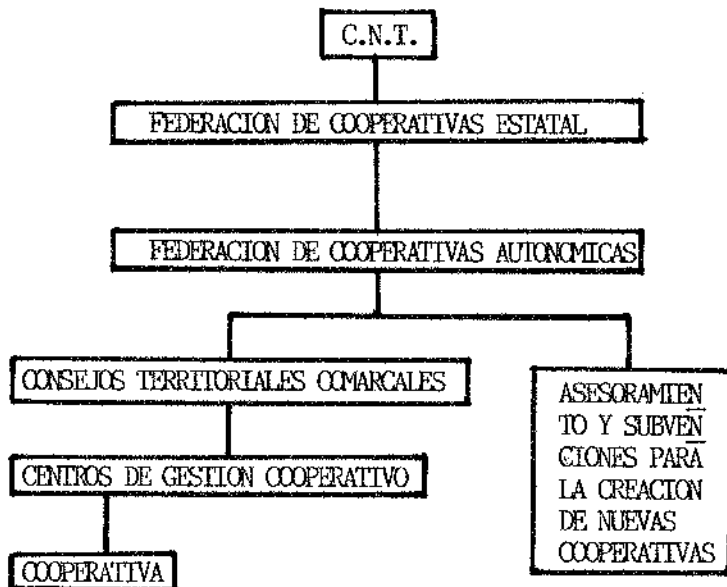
C.N.T.

FEDERACION DE COOPERATIVAS ESTATAL

FEDERACION DE COOPERATIVAS AUTONOMICAS

CONSEJOS TERRITORIALES COMARCALES

CENTROS DE GESTION COOPERATIVO

COOPERATIVA

ASESORAMIENTO Y SUBVENCIONES PARA LA CREACION DE NUEVAS COOPERATIVAS